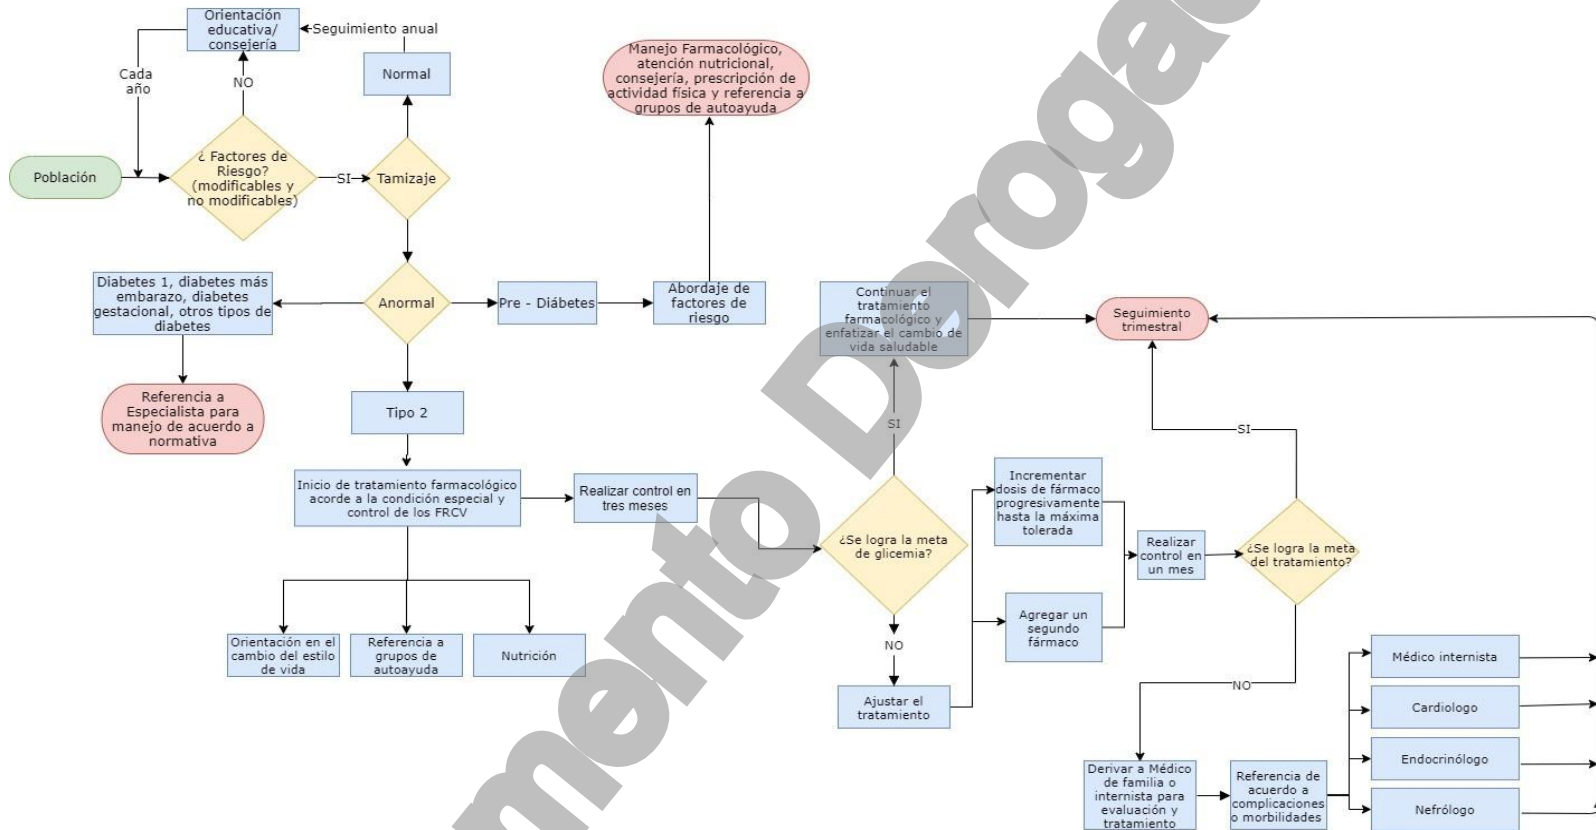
Orientación educativa/ consejería

Seguimiento anual

Cada año

NO

Normal

Manejo Farmacológico, atención nutricional, consejería, prescripción de actividad física y referencia a grupos de autoayuda

Población

¿ Factores de Riesgo? (modificables y no modificables)

SI

Tamizaje

Diabetes 1, diabetes más embarazo, diabetes gestacional, otros tipos de diabetes

Anormal

Pre - Diábetes

Abordaje de factores de riesgo

Continuar el tratamiento farmacológico y enfatizar el cambio de vida saludable

Seguimiento trimestral

Referencia a Especialista para manejo de acuerdo a normativa

Tipo 2

SI

SI

Inicio de tratamiento farmacológico acorde a la condición especial y control de los FRCV

Realizar control en tres meses

¿Se logra la meta de glicemia?

Incrementar dosis de fármaco progresivamente hasta la máxima tolerada

Realizar control en un mes

¿Se logra la meta del tratamiento?

Agregar un segundo fármaco

Orientación en el cambio del estilo de vida

Referencia a grupos de autoayuda

Nutrición

NO

Médico internista

NO

Ajustar el tratamiento

Cardiologo

Endocrinólogo

Derivar a Médico de familia o internista para evaluación y tratamiento

Referencia de acuerdo a complicaciones o morbilidades

Nefrólogo

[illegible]